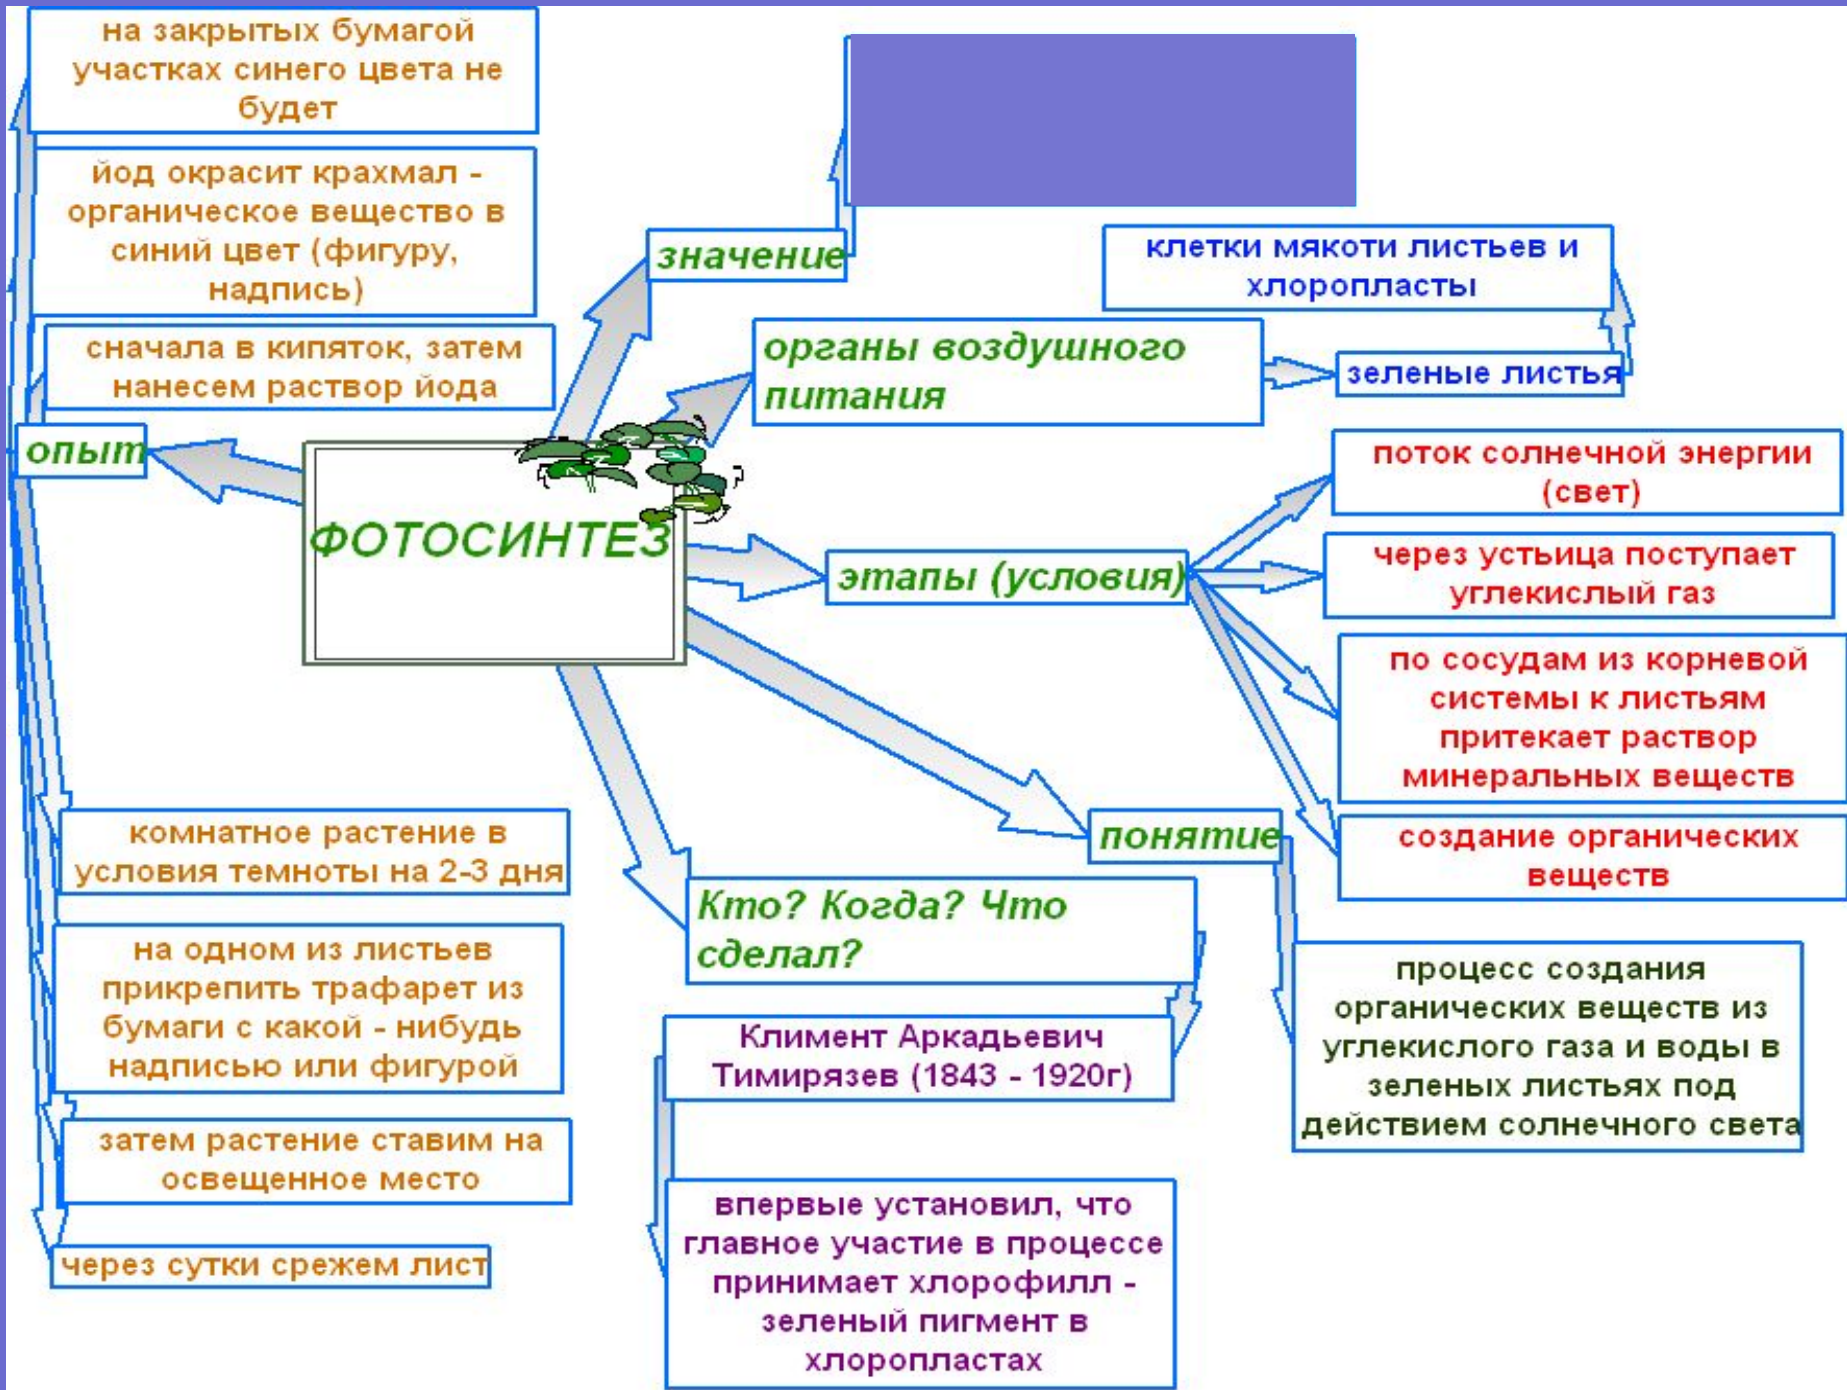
на закрытых бумагой участках синего цвета не будет

йод окрасит крахмал - органическое вещество в синий цвет (фигуру, надпись)

сначала в кипяток, затем нанесем раствор йода

опыт

значение

клетки мякоти листьев и хлоропласты

органы воздушного питания

зеленые листья

ФОТОСИНТЕЗ

поток солнечной энергии (свет)

этапы (условия)

через устьица поступает углекислый газ

по сосудам из корневой системы к листьям притекает раствор минеральных веществ

понятие

создание органических веществ

комнатное растение в условия темноты на 2-3 дня

Кто? Когда? Что сделал?

на одном из листьев прикрепить трафарет из бумаги с какой - нибудь надписью или фигурой

Климент Аркадьевич Тимирязев (1843 - 1920г)

процесс создания органических веществ из углекислого газа и воды в зеленых листьях под действием солнечного света

затем растение ставим на освещенное место

через сутки срежем лист

впервые установил, что главное участие в процессе принимает хлорофилл - зеленый пигмент в хлоропластах